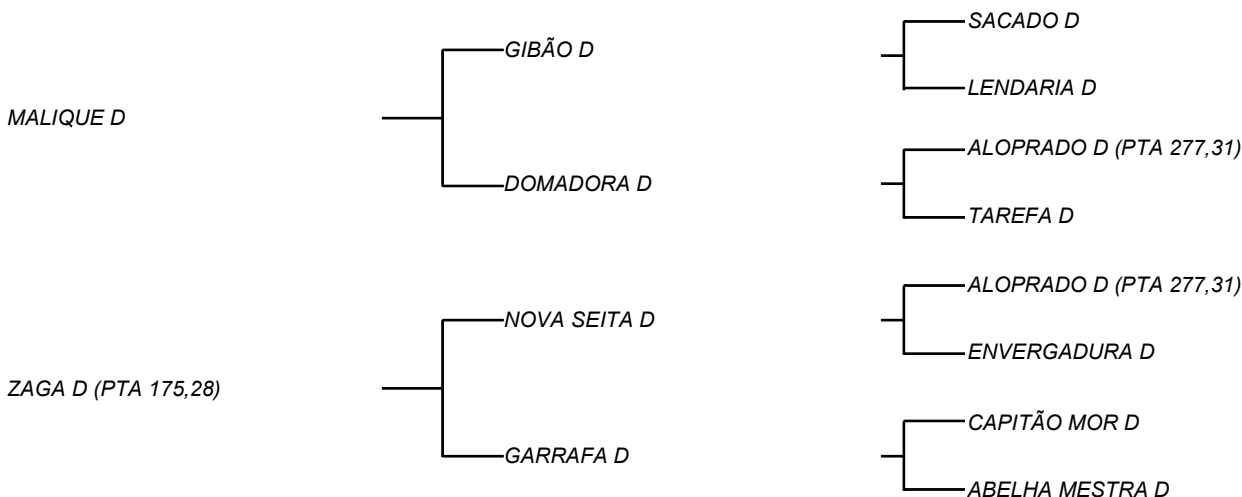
MALIQUE D

GIBÃO D

SACADO D

LENDARIA D

DOMADORA D

ALOPRADO D (PTA 277,31)

TAREFA D

ZAGA D (PTA 175,28)

NOVA SEITA D

ALOPRADO D (PTA 277,31)

ENVERGADURA D

GARRAFA D

CAPITÃO MOR D

ABELHA MESTRA D